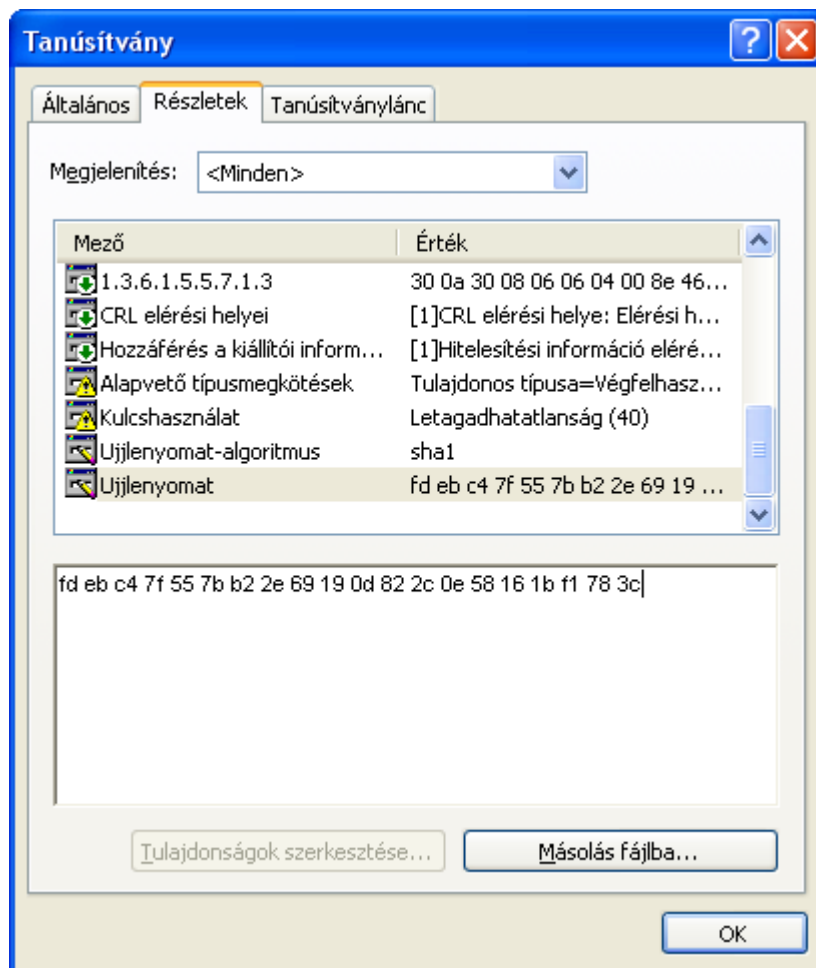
Tanúsítvány

Általános | Részletek | Tanúsítványlánc

Megjelenítés: <Minden>

| Mező | Érték |
|---|---|
| 1.3.6.1.5.5.7.1.3 | 30 0a 30 08 06 06 04 00 8e 46... |
| CRL elérési helyei | [1]CRL elérési helye: Elérési h... |
| Hozzáférés a kiállítói inform... | [1]Hitelesítési információ eléré... |
| Alapvető típusmegkötések | Tulajdonos típusa=Végfelhasz... |
| Kulcshasználat | Letagadhatatlanság (40) |
| Ujjlenyomat-algoritmus | sha1 |
| Ujjlenyomat | fd eb c4 7f 55 7b b2 2e 69 19 ... |

fd eb c4 7f 55 7b b2 2e 69 19 0d 82 2c 0e 58 16 1b f1 78 3c

Tulajdonságok szerkesztése... | Másolás fájlba...

OK